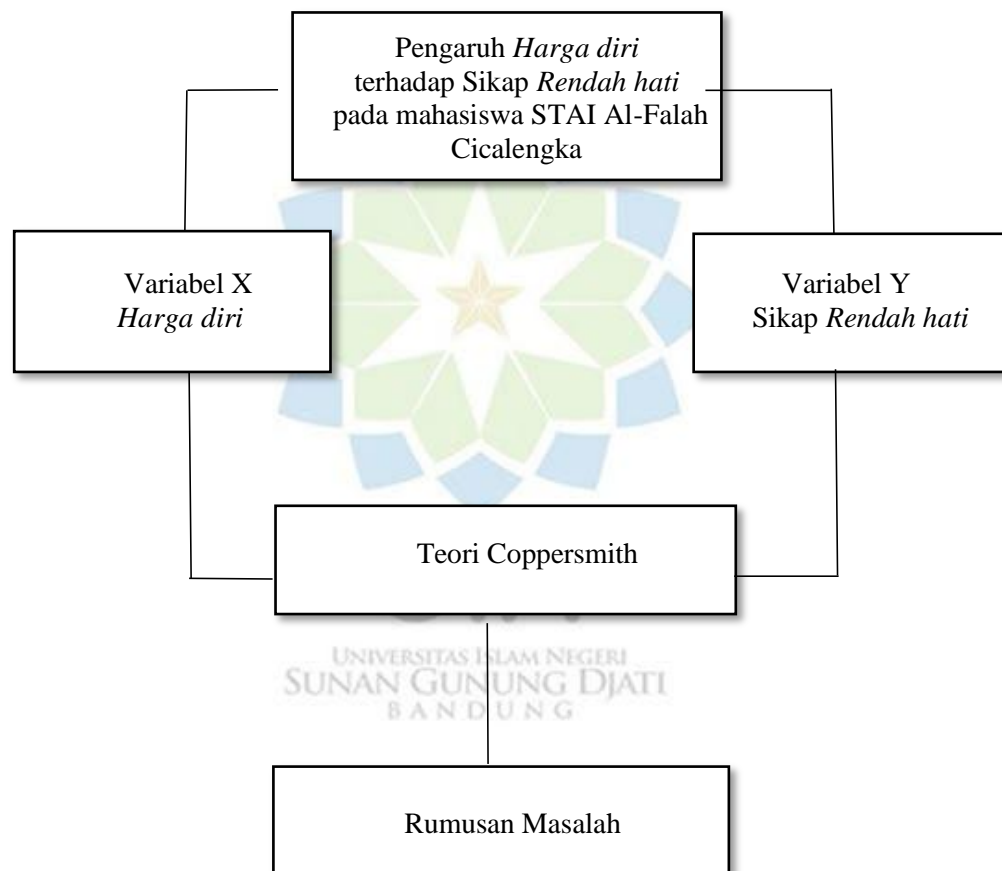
Pengaruh Harga diri terhadap Sikap Rendah hati pada mahasiswa STAI Al-Falah Cicalengka

Variabel X
Harga diri

Variabel Y
Sikap Rendah hati

Teori Coppersmith

UNIVERSITAS ISLAM NEGERI
SUNAN GUNUNG DJATI
BANDUNG

Rumusan Masalah